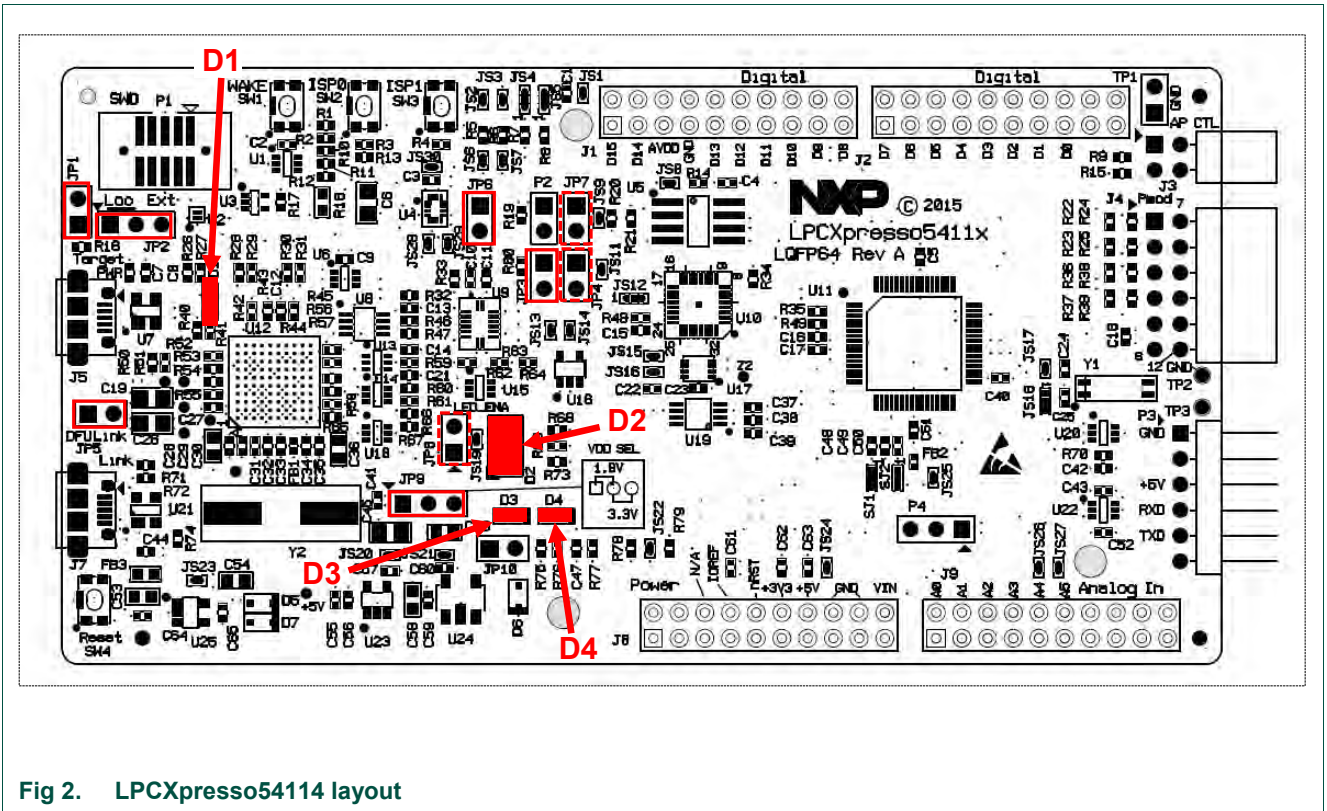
D1
D2
D3
D4
SWD P1
WAKE SW1
ISP0 SW2
ISP1 SW3
JS3 JS4 JS1
Digital
Digital
TP1
GND
AP CTL
JP1
Loc Ext
JP2
Target
J5
C19
DFULink
JP5
Link
J7
FB3
Reset SW4
U12
U7
U25
Y2
JP9
JP10
JS20
U23 U24
D3 D4
VDD SEL
1.8V
3.3V
LED ENA
JP6
P2 JP7
U5
NXP © 2015
LPCXpresso5411x
LQFP64 Rev A
U10
U11
U19
U17
U18
U15
P4
J3
J4
Pmod
Y1
TP2
TP3
P3
GND
+5V
RXD
TXD
U20
U22
Power
N/A
IOREF
nRST
+3V3
+5V
GND
VIN
J8
J9
Analog In
A0 A1 A2 A3 A4 A5
D15 D14 AVDD GND D13 D12 D11 D10 D9 D8
D7 D6 D5 D4 D3 D2 D1 D0
J1 J2
Fig 2. LPCXpresso54114 layout